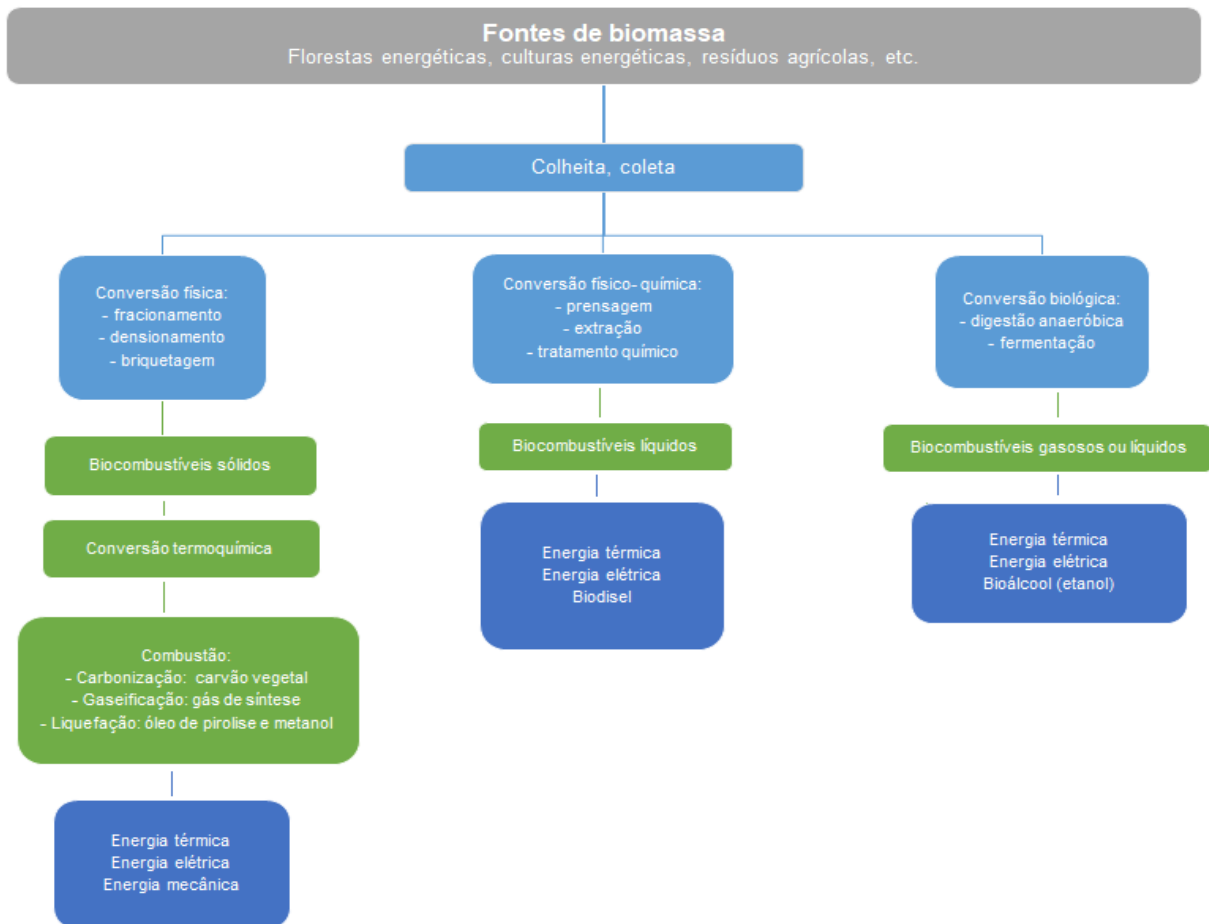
Fontes de biomassa
Florestas energéticas, culturas energéticas, resíduos agrícolas, etc.

Colheita, coleta

Conversão física:
- fracionamento
- densionamento
- briquetagem

Biocombustíveis sólidos

Conversão termoquímica

Combustão:
- Carbonização: carvão vegetal
- Gaseificação: gás de síntese
- Liquefação: óleo de pirolise e metanol

Energia térmica
Energia elétrica
Energia mecânica

Conversão físico- química:
- prensagem
- extração
- tratamento químico

Biocombustíveis líquidos

Energia térmica
Energia elétrica
Biodisel

Conversão biológica:
- digestão anaeróbica
- fermentação

Biocombustíveis gasosos ou líquidos

Energia térmica
Energia elétrica
Bioálcool (etanol)